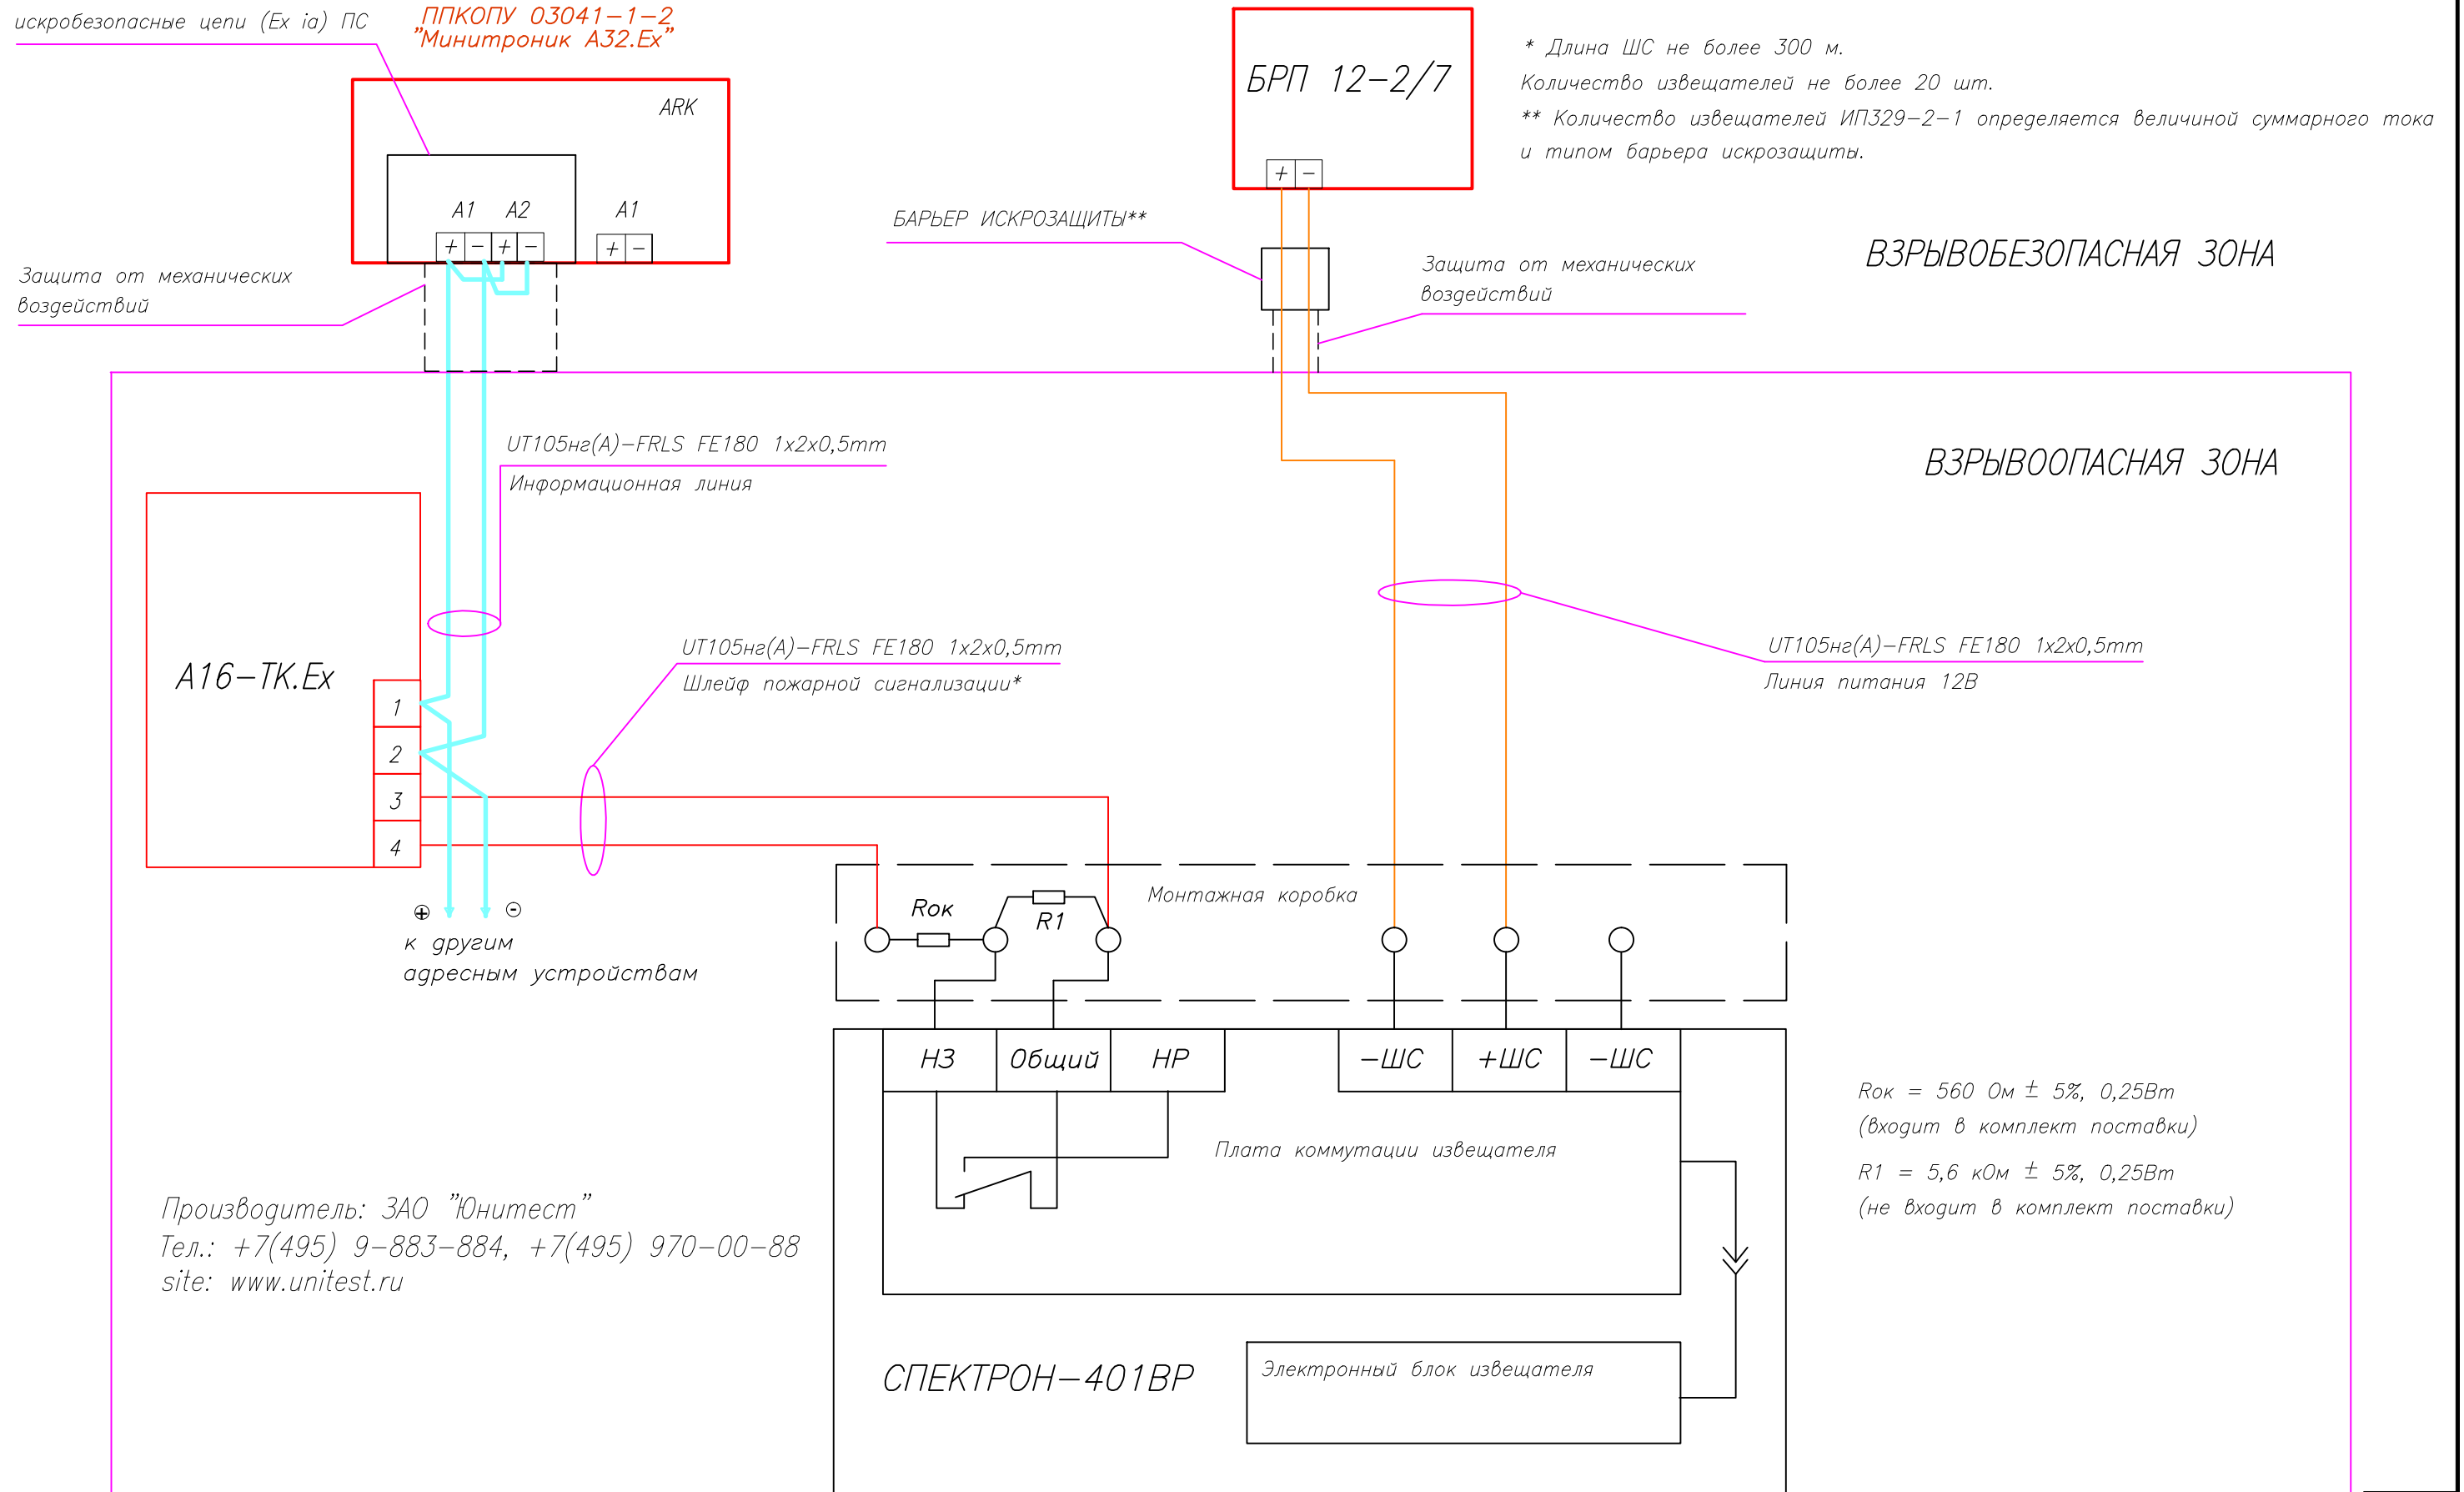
искробезопасные цепи (Ex ia) ПС

ППКОПУ 03041-1-2
"Минитроник А32.Ex"

ARK

A1 A2 A1

+ − + − + −

Защита от механических воздействий

БРП 12-2/7

+ −

* Длина ШС не более 300 м.
Количество извещателей не более 20 шт.
** Количество извещателей ИП329-2-1 определяется величиной суммарного тока и типом барьера искрозащиты.

БАРЬЕР ИСКРОЗАЩИТЫ**

Защита от механических воздействий

ВЗРЫВОБЕЗОПАСНАЯ ЗОНА

UT105нг(А)-FRLS FE180 1x2x0,5mm
Информационная линия

ВЗРЫВООПАСНАЯ ЗОНА

A16-TK.Ex

1
2
3
4

UT105нг(А)-FRLS FE180 1x2x0,5mm
Шлейф пожарной сигнализации*

UT105нг(А)-FRLS FE180 1x2x0,5mm
Линия питания 12В

⊕ ⊝
к другим адресным устройствам

Rок
R1

Монтажная коробка

НЗ | Общий | НР

−ШС | +ШС | −ШС

Rок = 560 Ом ± 5%, 0,25Вт
(входит в комплект поставки)
R1 = 5,6 кОм ± 5%, 0,25Вт
(не входит в комплект поставки)

Плата коммутации извещателя

Производитель: ЗАО "Юнитест"
Тел.: +7(495) 9-883-884, +7(495) 970-00-88
site: www.unitest.ru

СПЕКТРОН-401ВР

Электронный блок извещателя